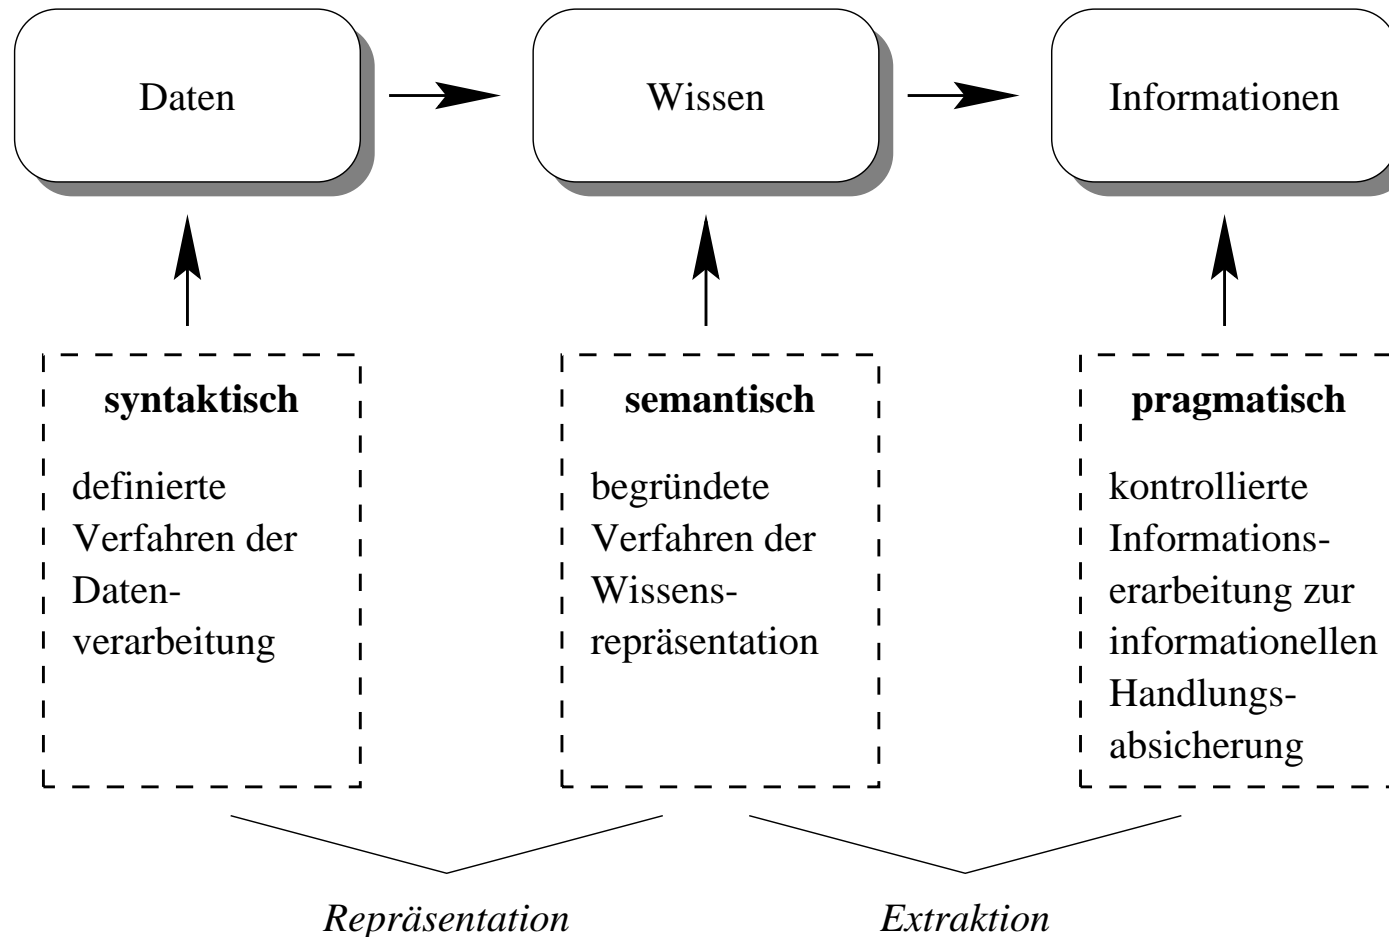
Daten

Wissen

Informationen

**syntaktisch**

definierte Verfahren der Datenverarbeitung

**semantisch**

begründete Verfahren der Wissensrepräsentation

**pragmatisch**

kontrollierte Informationserarbeitung zur informationellen Handlungsabsicherung

*Repräsentation*

*Extraktion*